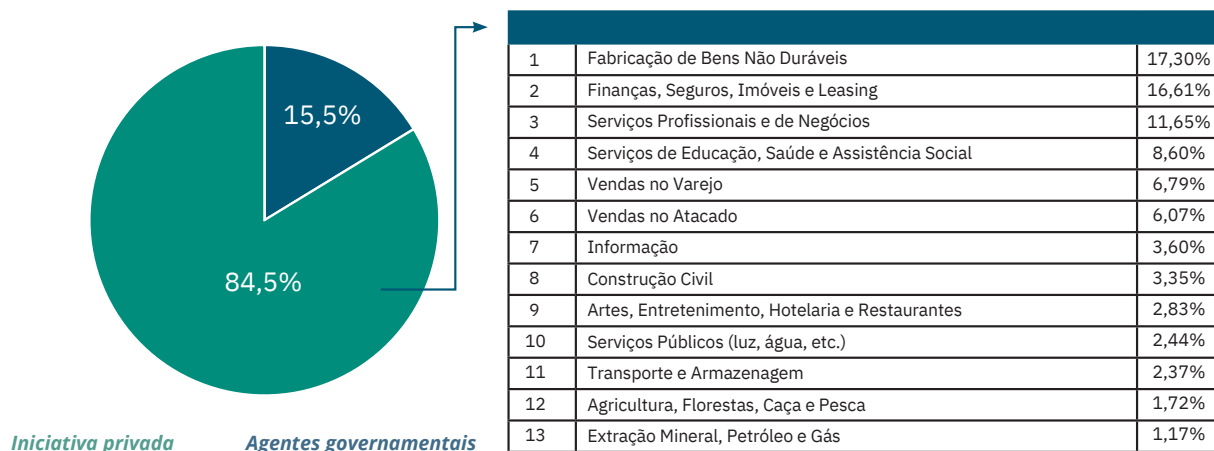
15,5%

84,5%

Iniciativa privada

Agentes governamentais

| | | |
|---|---|---|
| 1 | Fabricação de Bens Não Duráveis | 17,30% |
| 2 | Finanças, Seguros, Imóveis e Leasing | 16,61% |
| 3 | Serviços Profissionais e de Negócios | 11,65% |
| 4 | Serviços de Educação, Saúde e Assistência Social | 8,60% |
| 5 | Vendas no Varejo | 6,79% |
| 6 | Vendas no Atacado | 6,07% |
| 7 | Informação | 3,60% |
| 8 | Construção Civil | 3,35% |
| 9 | Artes, Entretenimento, Hotelaria e Restaurantes | 2,83% |
| 10 | Serviços Públicos (luz, água, etc.) | 2,44% |
| 11 | Transporte e Armazenagem | 2,37% |
| 12 | Agricultura, Florestas, Caça e Pesca | 1,72% |
| 13 | Extração Mineral, Petróleo e Gás | 1,17% |